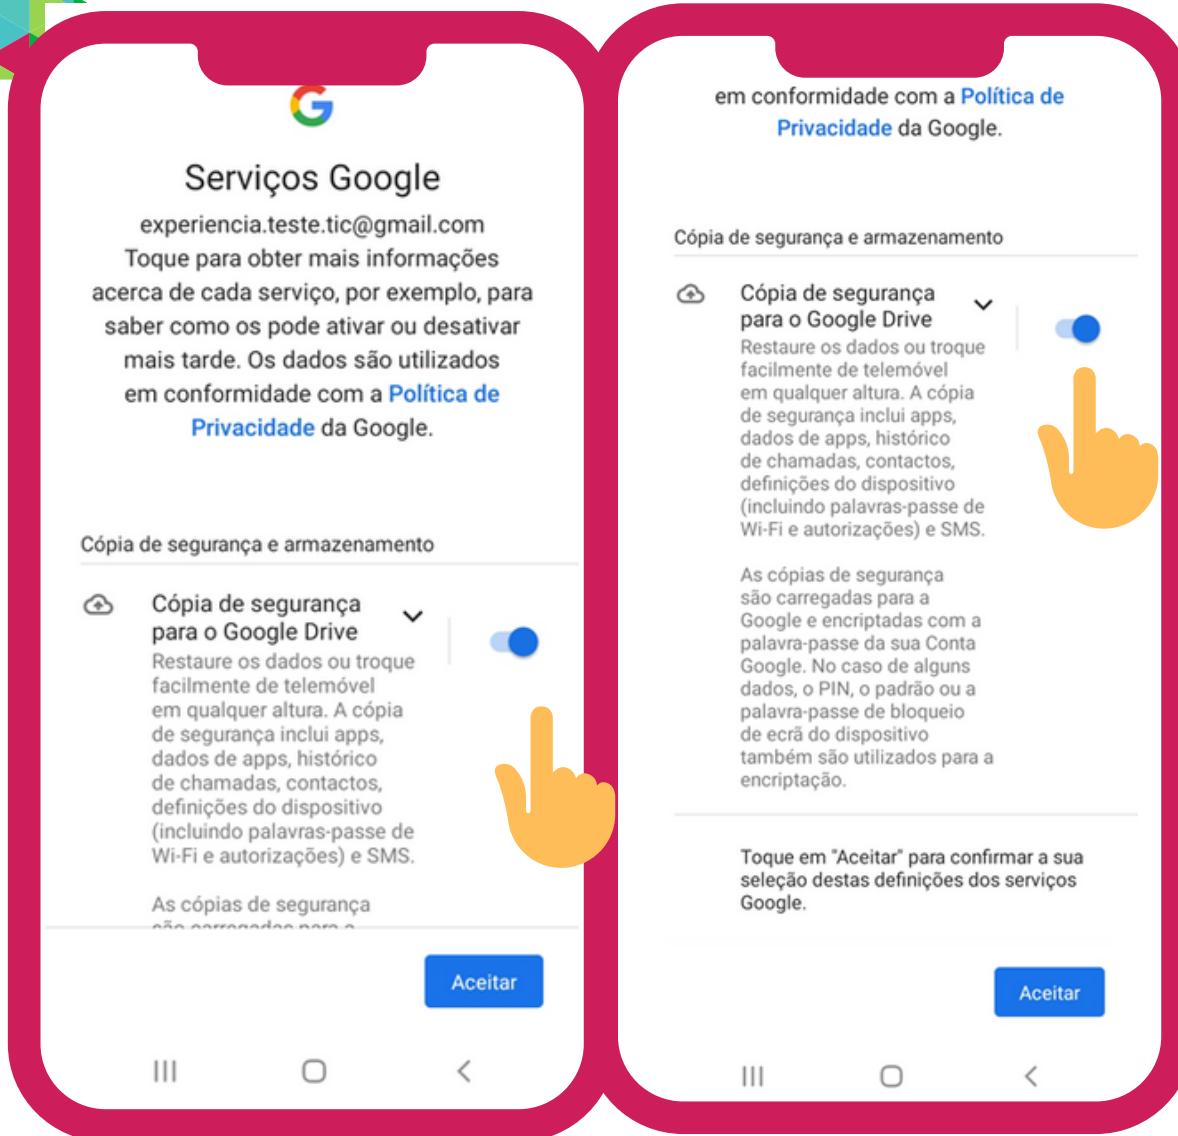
Serviços Google

experiencia.teste.tic@gmail.com
Toque para obter mais informações acerca de cada serviço, por exemplo, para saber como os pode ativar ou desativar mais tarde. Os dados são utilizados em conformidade com a Política de Privacidade da Google.

Cópia de segurança e armazenamento

Cópia de segurança para o Google Drive
Restaure os dados ou troque facilmente de telemóvel em qualquer altura. A cópia de segurança inclui apps, dados de apps, histórico de chamadas, contactos, definições do dispositivo (incluindo palavras-passe de Wi-Fi e autorizações) e SMS.

As cópias de segurança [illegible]

Aceitar

em conformidade com a Política de Privacidade da Google.

Cópia de segurança e armazenamento

Cópia de segurança para o Google Drive
Restaure os dados ou troque facilmente de telemóvel em qualquer altura. A cópia de segurança inclui apps, dados de apps, histórico de chamadas, contactos, definições do dispositivo (incluindo palavras-passe de Wi-Fi e autorizações) e SMS.

As cópias de segurança são carregadas para a Google e encriptadas com a palavra-passe da sua Conta Google. No caso de alguns dados, o PIN, o padrão ou a palavra-passe de bloqueio de ecrã do dispositivo também são utilizados para a encriptação.

Toque em "Aceitar" para confirmar a sua seleção destas definições dos serviços Google.

Aceitar